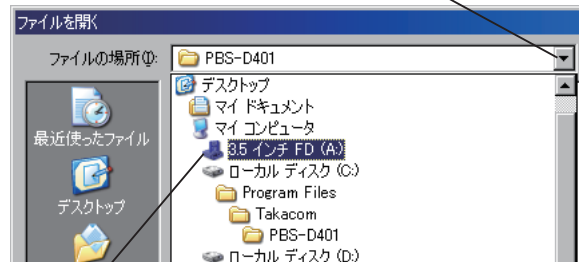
ファイルを開く

ファイルの場所(I): PBS-D401

最近使ったファイル

デスクトップ

デスクトップ
マイ ドキュメント
マイ コンピュータ
3.5 インチ FD (A:)
ローカル ディスク (C:)
Program Files
Takacom
PBS-D401
ローカル ディスク (D:)